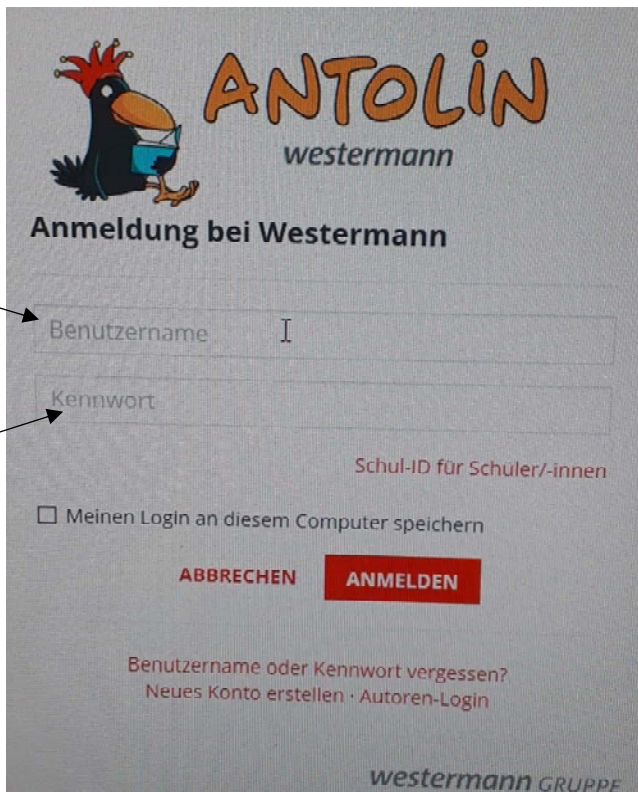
ANTOLIN
westermann

Anmeldung bei Westermann

Benutzername

Kennwort

Schul-ID für Schüler/-innen

☐ Meinen Login an diesem Computer speichern

ABBRECHEN ANMELDEN

Benutzername oder Kennwort vergessen?
Neues Konto erstellen · Autoren-Login

westermann GRUPPE